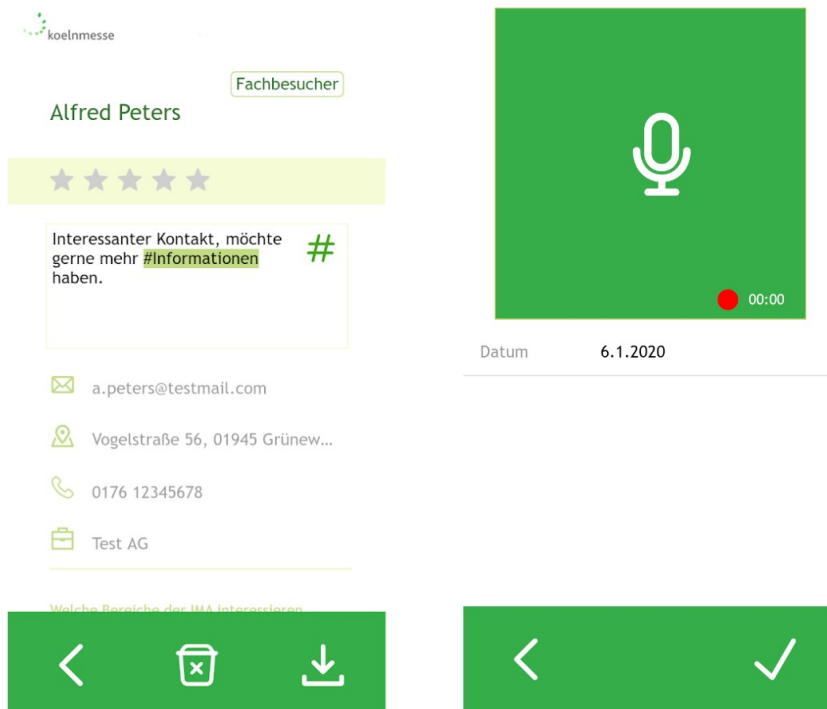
koelnmesse

Fachbesucher

Alfred Peters

Interessanter Kontakt, möchte gerne mehr #Informationen haben.

#

a.peters@testmail.com

Vogelstraße 56, 01945 Grünew...

0176 12345678

Test AG

Welche Bereiche der IMA interessieren

00:00

Datum 6.1.2020